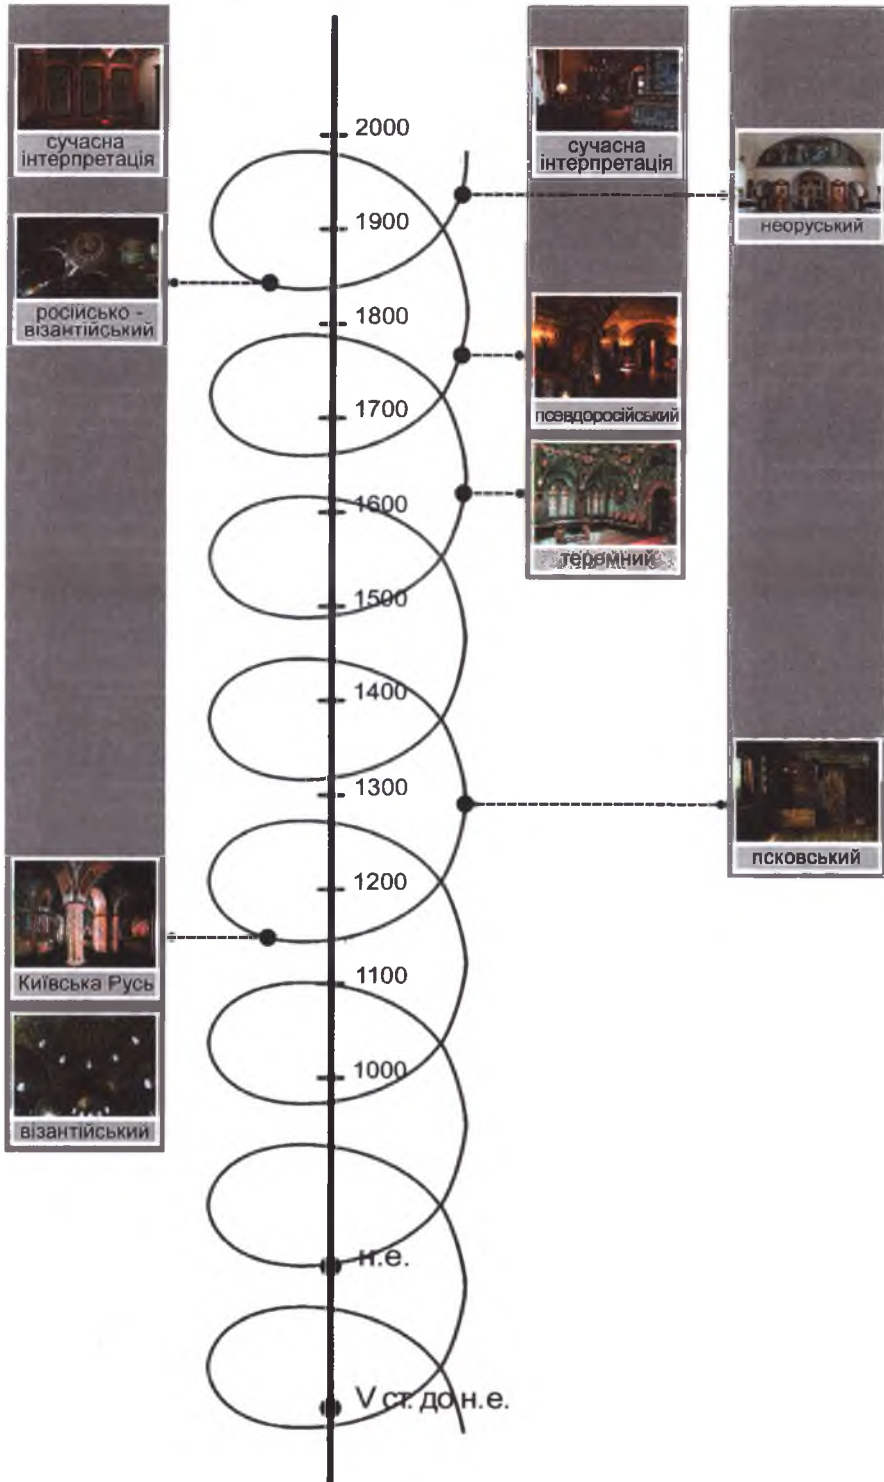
сучасна інтерпретація

російсько - візантійський

Київська Русь

візантійський

2000

1900

1800

1700

1600

1500

1400

1300

1200

1100

1000

н.е.

V ст. до н.е.

сучасна інтерпретація

псевдоросійський

теремний

неоруський

псковський